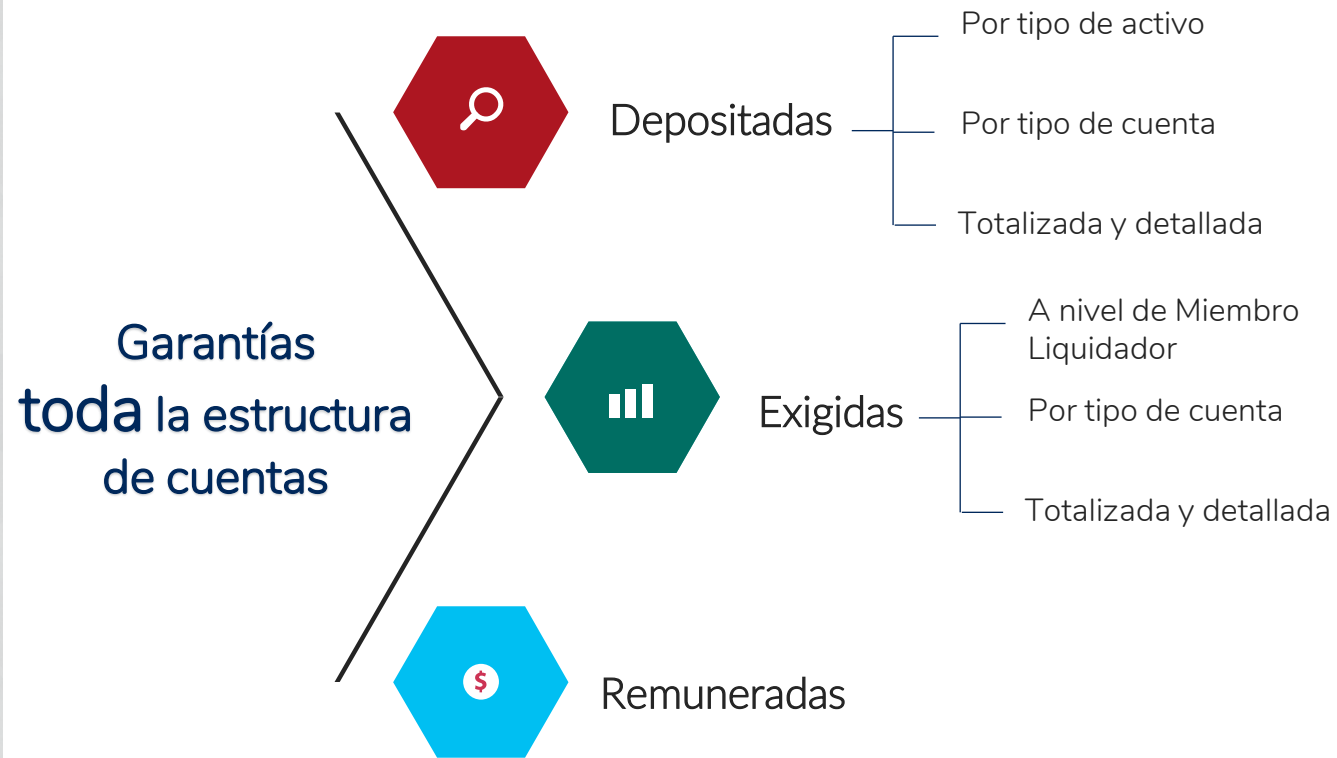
Garantías
toda la estructura de cuentas

Depositadas

Por tipo de activo

Por tipo de cuenta

Totalizada y detallada

Exigidas

A nivel de Miembro Liquidador

Por tipo de cuenta

Totalizada y detallada

$

Remuneradas